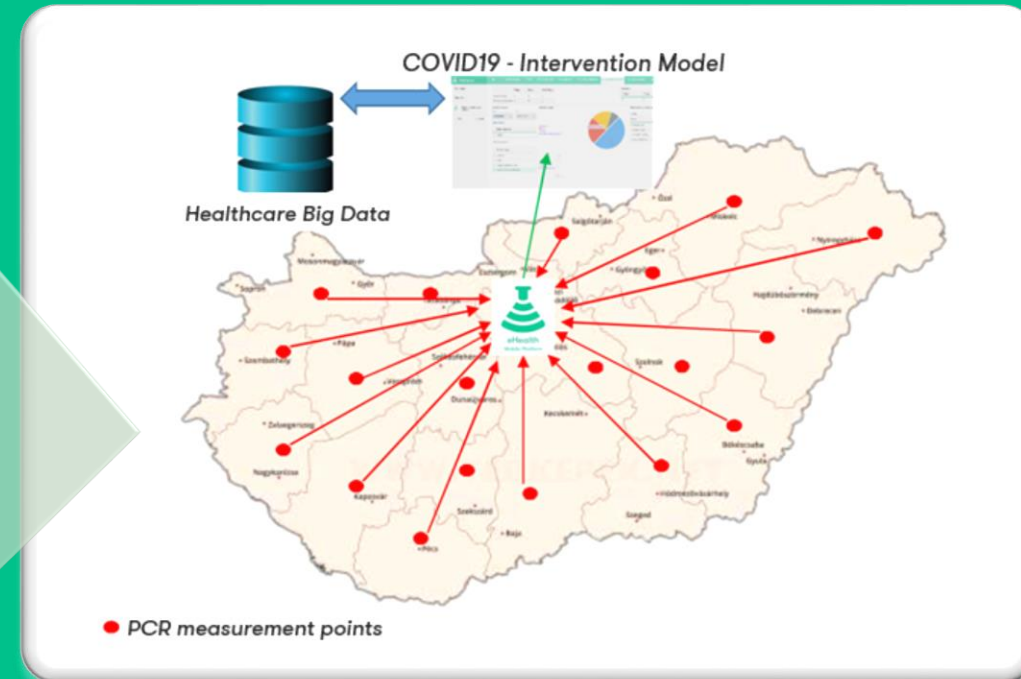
COVID19 - Intervention Model

Healthcare Big Data

Ózd
Miskolc
Salgótarján
Nyíregyháza
Eger
Gyöngyös
Mosonmagyaróvár
Győr
Esztergom
Sopron
Tatabánya
eHealth
Hajdúböszörmény
Debrecen
Szombathely
Pápa
Székesfehérvár
Szolnok
Veszprém
Dunaújváros
Zalaegerszeg
Kecskemét
Békéscsaba
Gyula
Nagykanizsa
Kaposvár
Hódmezővásárhely
Szekszárd
Szeged
Baja
Pécs

PCR measurement points